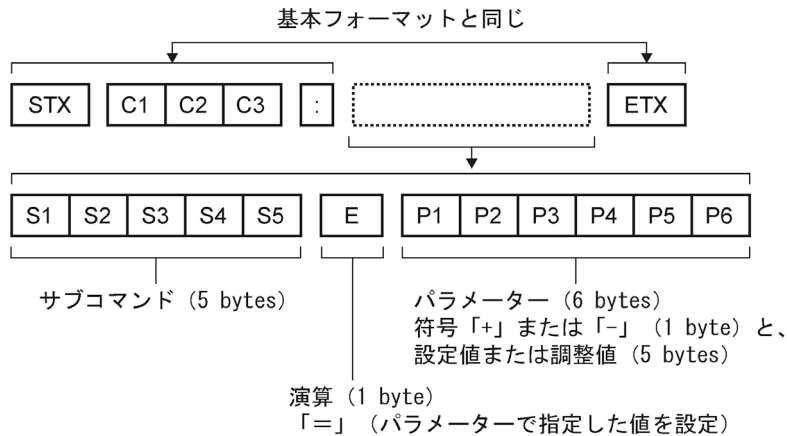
基本フォーマットと同じ

STX C1 C2 C3 :

ETX

S1 S2 S3 S4 S5 E P1 P2 P3 P4 P5 P6

サブコマンド（5 bytes）

パラメーター（6 bytes）
符号「+」または「−」（1 byte）と、
設定値または調整値（5 bytes）

演算（1 byte）
「＝」（パラメーターで指定した値を設定）